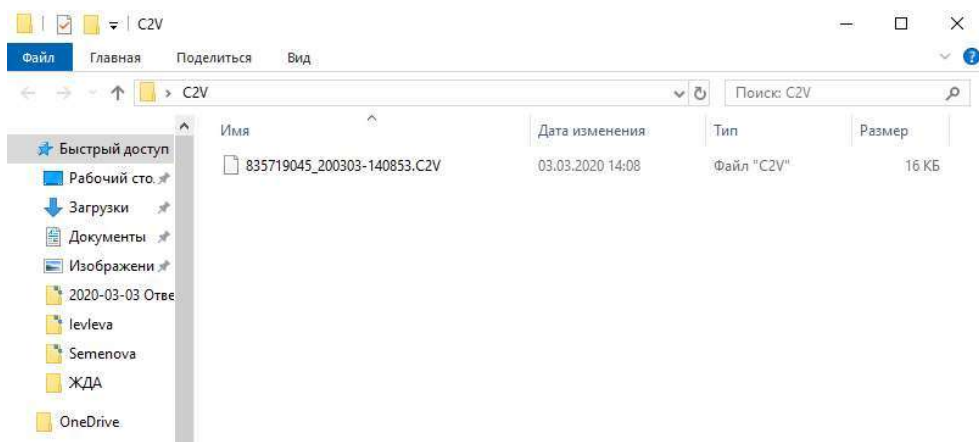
C2V

Файл Главная Поделиться Вид

C2V

Поиск: C2V

Быстрый доступ
Рабочий сто.
Загрузки
Документы
Изображени
2020-03-03 Отве
Ievleva
Semenova
ЖДА
OneDrive

| Имя | Дата изменения | Тип | Размер |
|---|---|---|---|
| 835719045_200303-140853.C2V | 03.03.2020 14:08 | Файл "C2V" | 16 КБ |